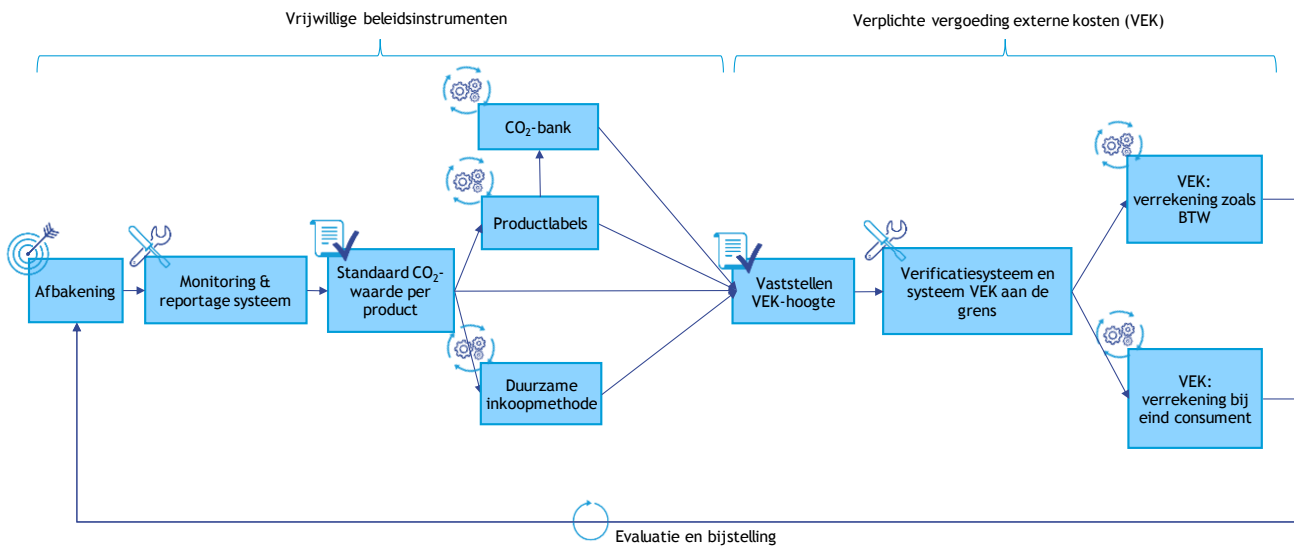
Vrijwillige beleidsinstrumenten

Verplichte vergoeding externe kosten (VEK)

$CO_2$-bank

Productlabels

Afbakening

Monitoring & reportage systeem

Standaard $CO_2$-waarde per product

Duurzame inkoopmethode

Vaststellen VEK-hoogte

Verificatiesysteem en systeem VEK aan de grens

VEK: verrekening zoals BTW

VEK: verrekening bij eind consument

Evaluatie en bijstelling